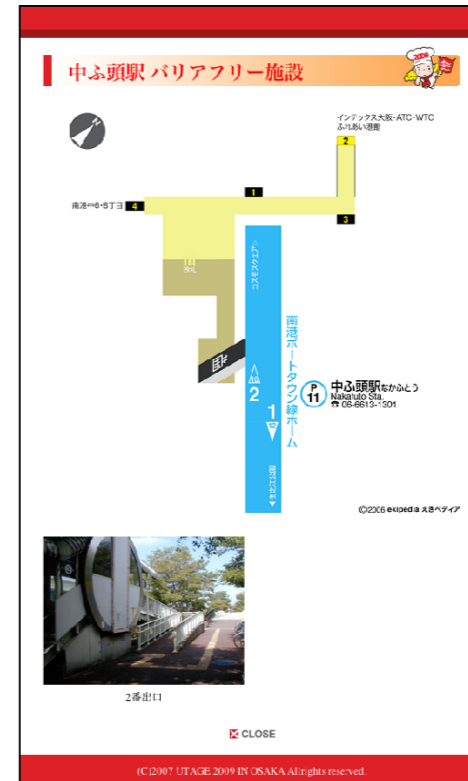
中ふ頭駅 バリアフリー施設

インテックス大阪・ATC・WTC ふれあい港館

2

1

南港北6・5丁目 4

3

コスモスクエア

南港ポートタウン線ホーム

2

1

P 11 中ふ頭駅なかふとう Nakafuto Sta. ☎ 06-6613-1301

住之江公園

©2006 ekipedia えきペディア

2番出口

CLOSE

(C)2007 UTAGE 2009 IN OSAKA All rights reserved.